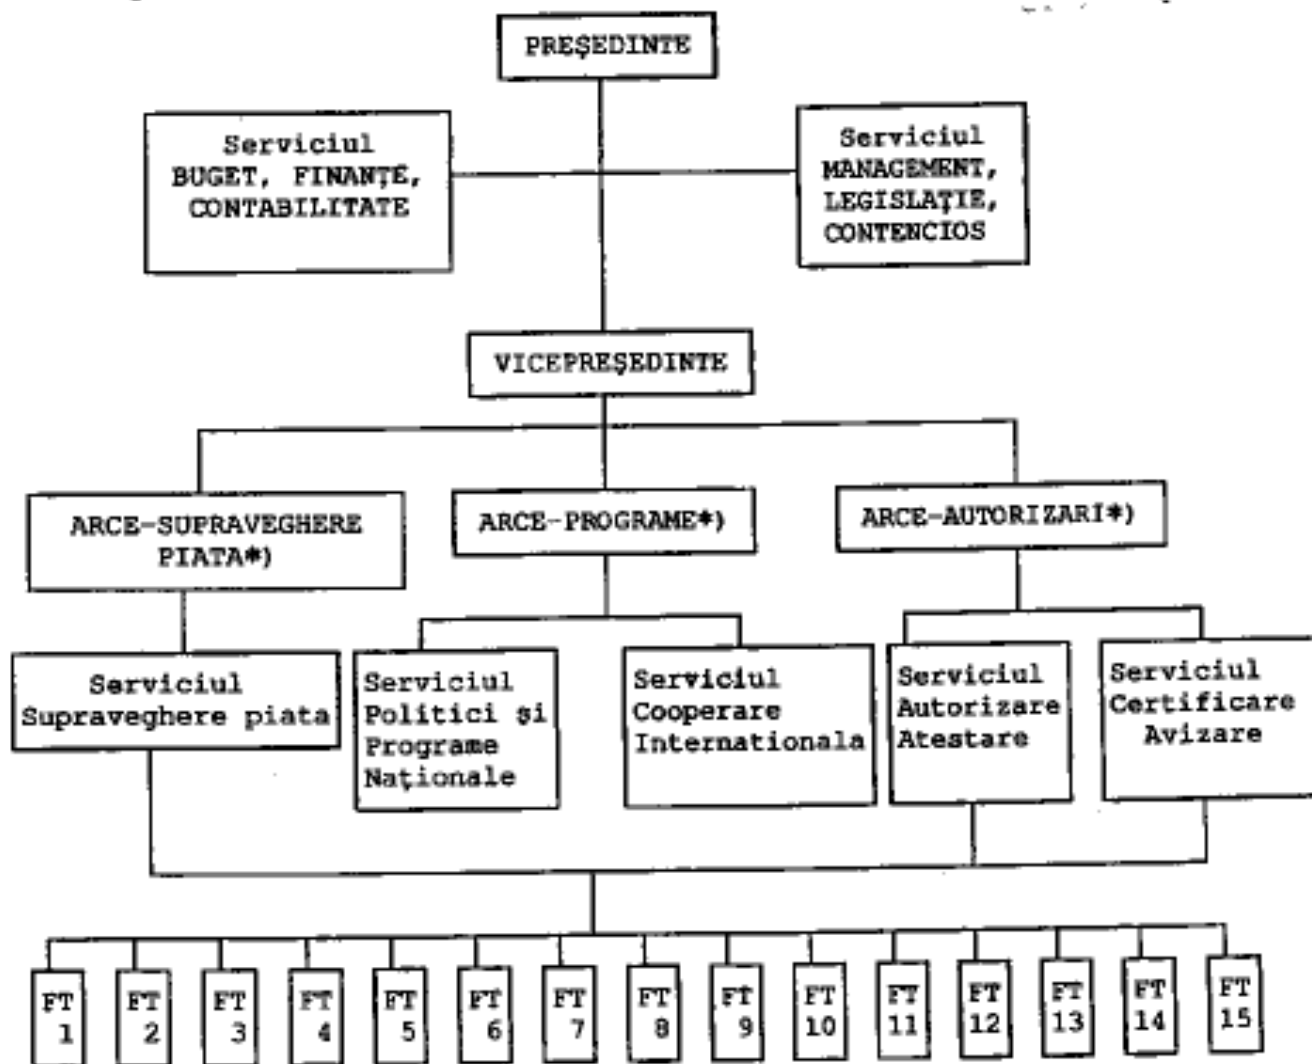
PREŞEDINTE

Serviciul BUGET, FINANȚE, CONTABILITATE

Serviciul MANAGEMENT, LEGISLAȚIE, CONTENCIOS

VICEPREŞEDINTE

ARCE-SUPRAVEGHERE PIATA*)

ARCE-PROGRAME*)

ARCE-AUTORIZARI*)

Serviciul Supraveghere piata

Serviciul Politici şi Programe Naționale

Serviciul Cooperare Internationala

Serviciul Autorizare Atestare

Serviciul Certificare Avizare

FT 1

FT 2

FT 3

FT 4

FT 5

FT 6

FT 7

FT 8

FT 9

FT 10

FT 11

FT 12

FT 13

FT 14

FT 15